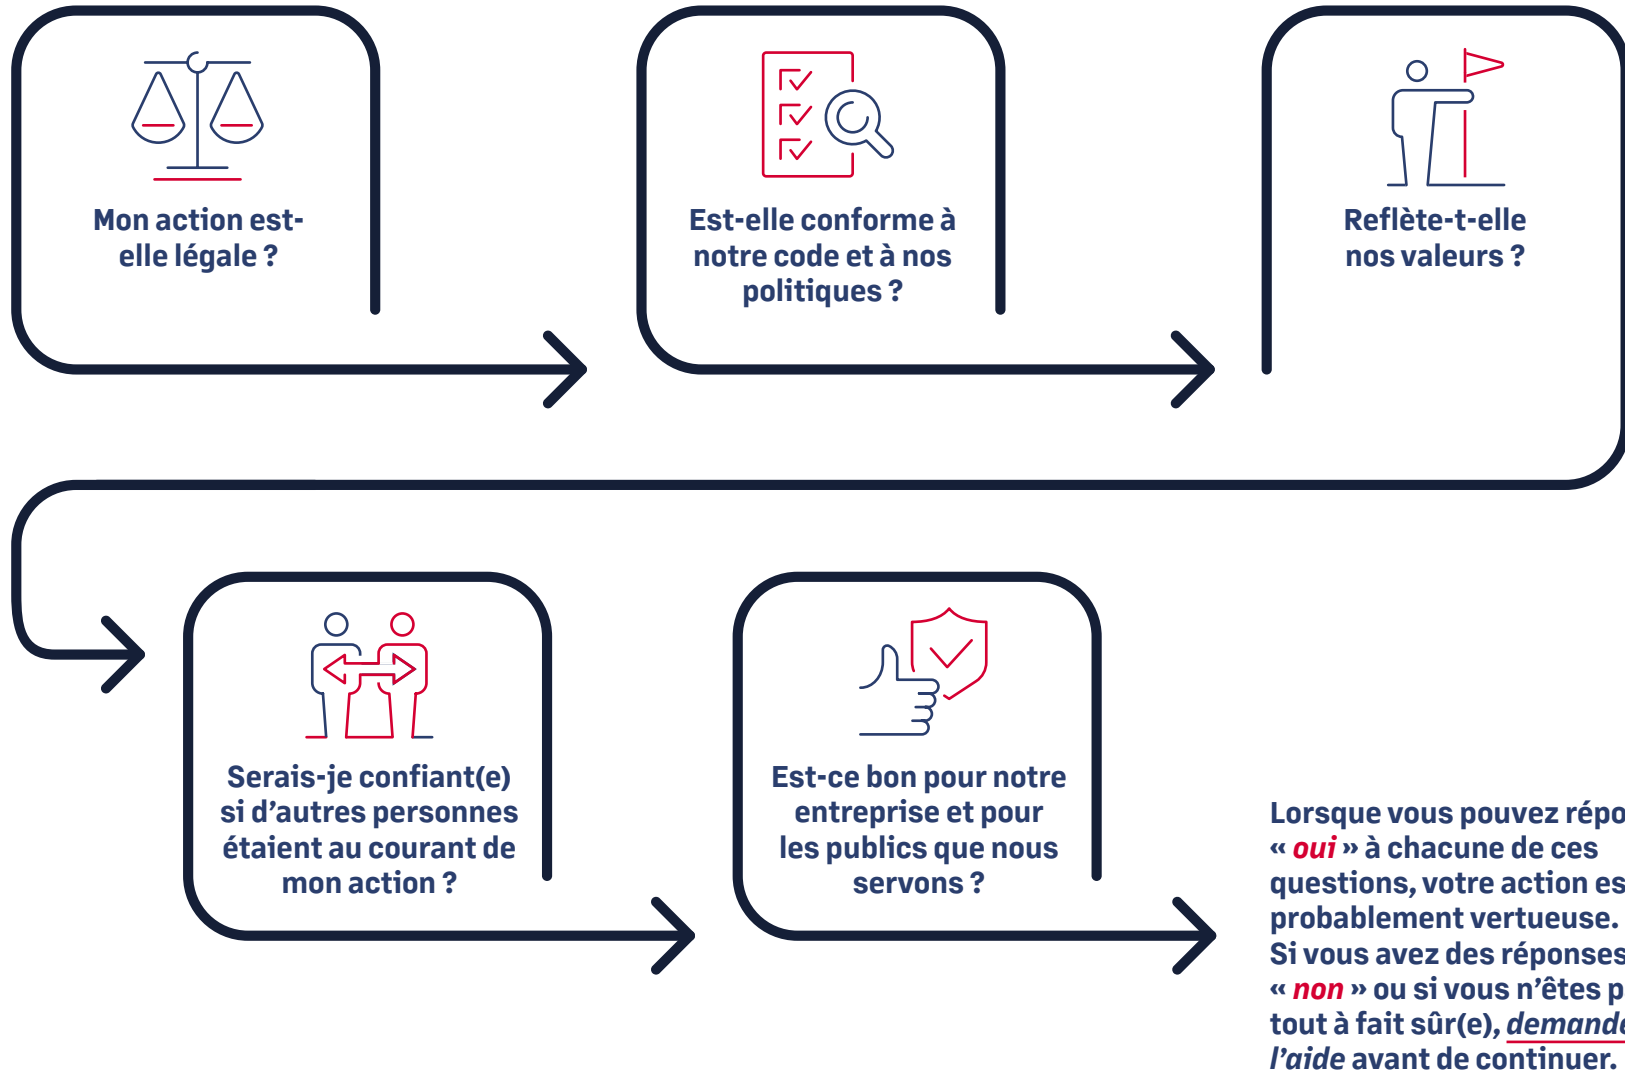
Mon action est-elle légale ?

Est-elle conforme à notre code et à nos politiques ?

Reflète-t-elle nos valeurs ?

Serais-je confiant(e) si d'autres personnes étaient au courant de mon action ?

Est-ce bon pour notre entreprise et pour les publics que nous servons ?

Lorsque vous pouvez répo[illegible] « oui » à chacune de ces questions, votre action es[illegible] probablement vertueuse. Si vous avez des réponses « non » ou si vous n'êtes p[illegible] tout à fait sûr(e), demand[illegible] l'aide avant de continuer.